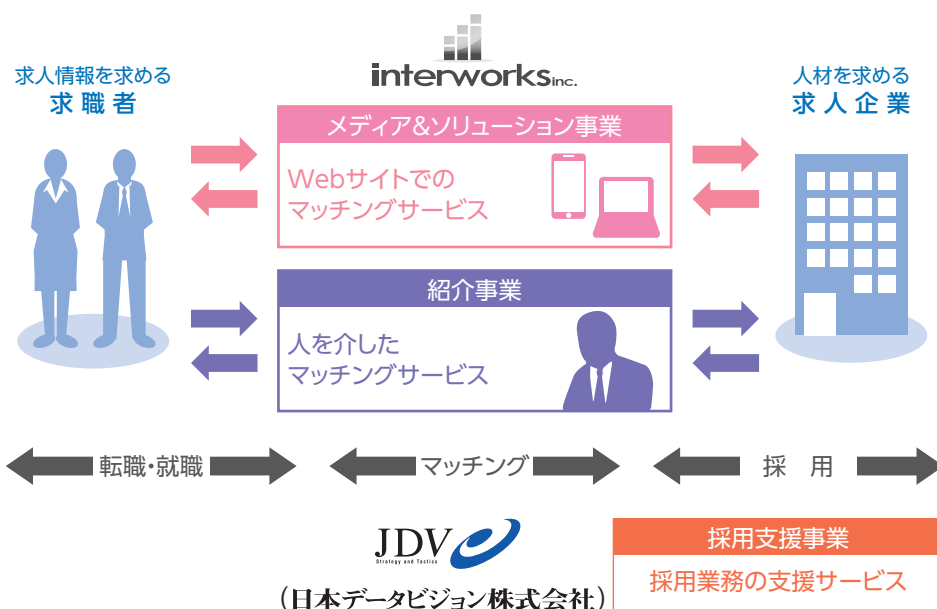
interworks inc.

求人情報を求める
求職者

人材を求める
求人企業

メディア&ソリューション事業

Webサイトでの
マッチングサービス

紹介事業

人を介した
マッチングサービス

転職・就職

マッチング

採 用

JDV
Strategy and Tactics

(日本データビジョン株式会社)

採用支援事業

採用業務の支援サービス